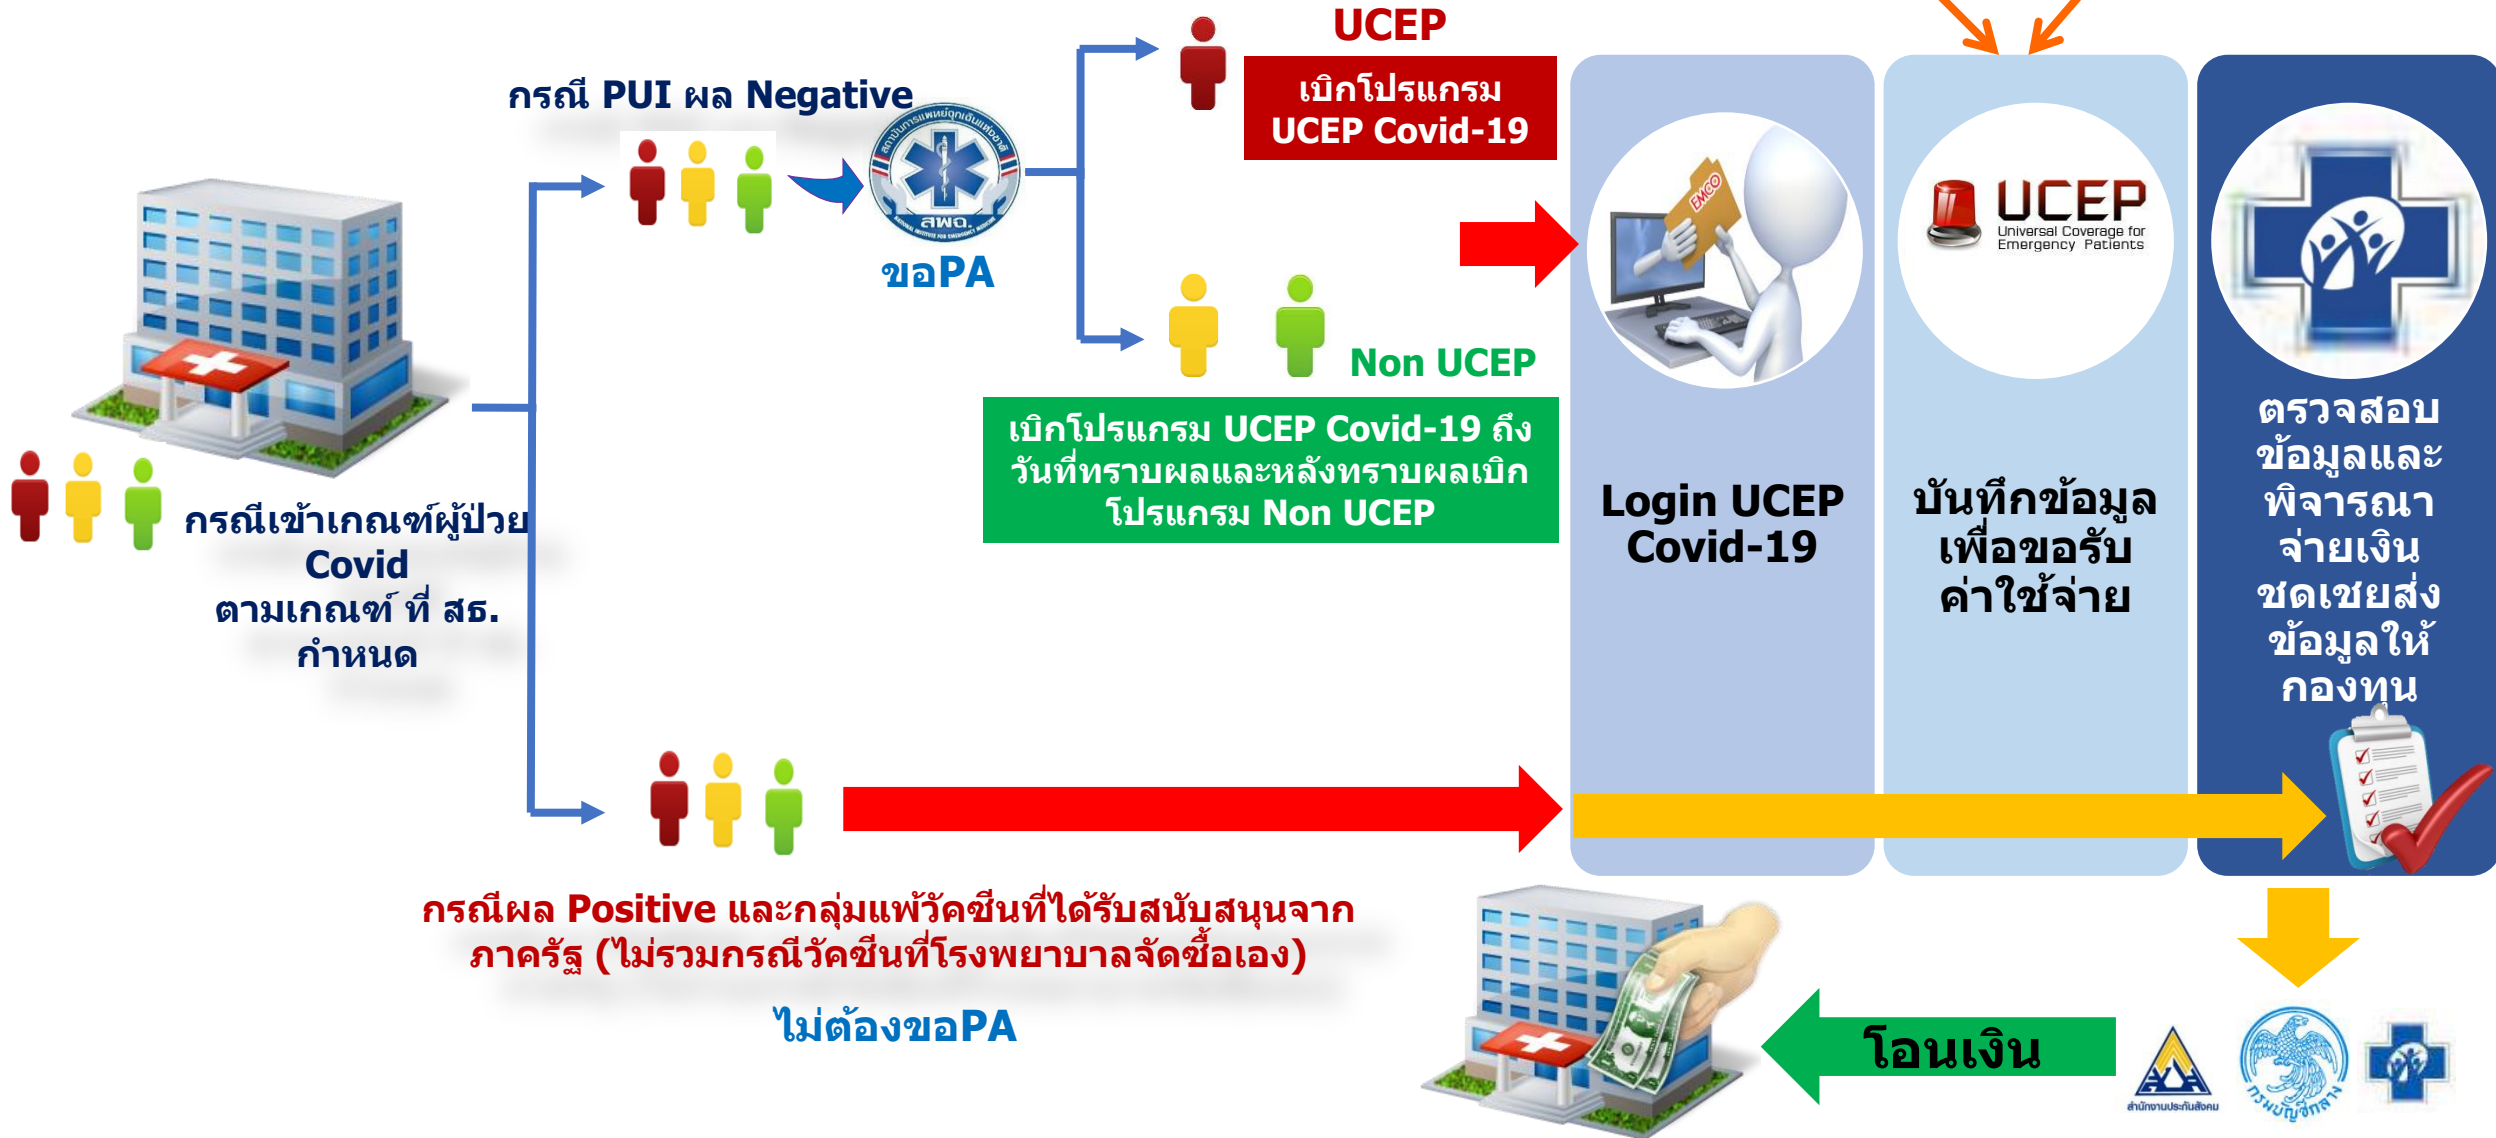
กรณี PUI ผล Negative

สพฉ.

ขอPA

UCEP

เบิกโปรแกรม UCEP Covid-19

Non UCEP

เบิกโปรแกรม UCEP Covid-19 ถึงวันที่ทราบผลและหลังทราบผลเบิกโปรแกรม Non UCEP

EMCO

UCEP Universal Coverage for Emergency Patients

Login UCEP Covid-19

บันทึกข้อมูลเพื่อขอรับค่าใช้จ่าย

ตรวจสอบข้อมูลและพิจารณาจ่ายเงินชดเชยส่งข้อมูลให้กองทุน

กรณีเข้าเกณฑ์ผู้ป่วย Covid ตามเกณฑ์ ที่ สธ. กำหนด

กรณีผล Positive และกลุ่มแพ้วัคซีนที่ได้รับสนับสนุนจากภาครัฐ (ไม่รวมกรณีวัคซีนที่โรงพยาบาลจัดซื้อเอง)

ไม่ต้องขอPA

โอนเงิน

สำนักงานประกันสังคม

กรมบัญชีกลาง